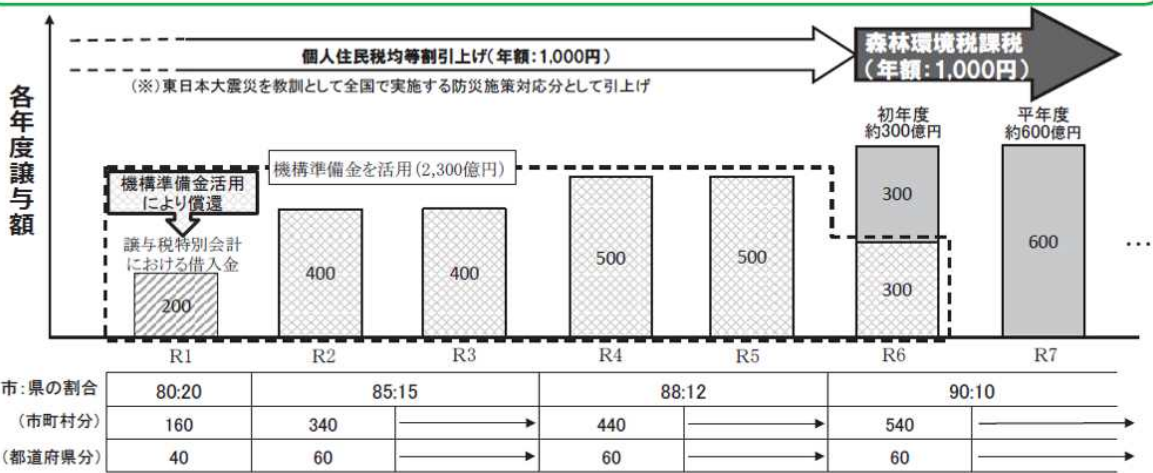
個人住民税均等割引上げ（年額：1,000円）

（※）東日本大震災を教訓として全国で実施する防災施策対応分として引上げ

森林環境税課税（年額：1,000円）

各年度譲与額

初年度 約300億円

平年度 約600億円

機構準備金を活用（2,300億円）

機構準備金活用により償還

譲与税特別会計における借入金

200

400

400

500

500

300

300

600

…

R1 R2 R3 R4 R5 R6 R7

| 市:県の割合 | 80:20 | 85:15 | | 88:12 | | 90:10 | |
|---|---|---|---|---|---|---|---|
| （市町村分） | 160 | 340 | → | 440 | → | 540 | → |
| （都道府県分） | 40 | 60 | → | 60 | → | 60 | → |